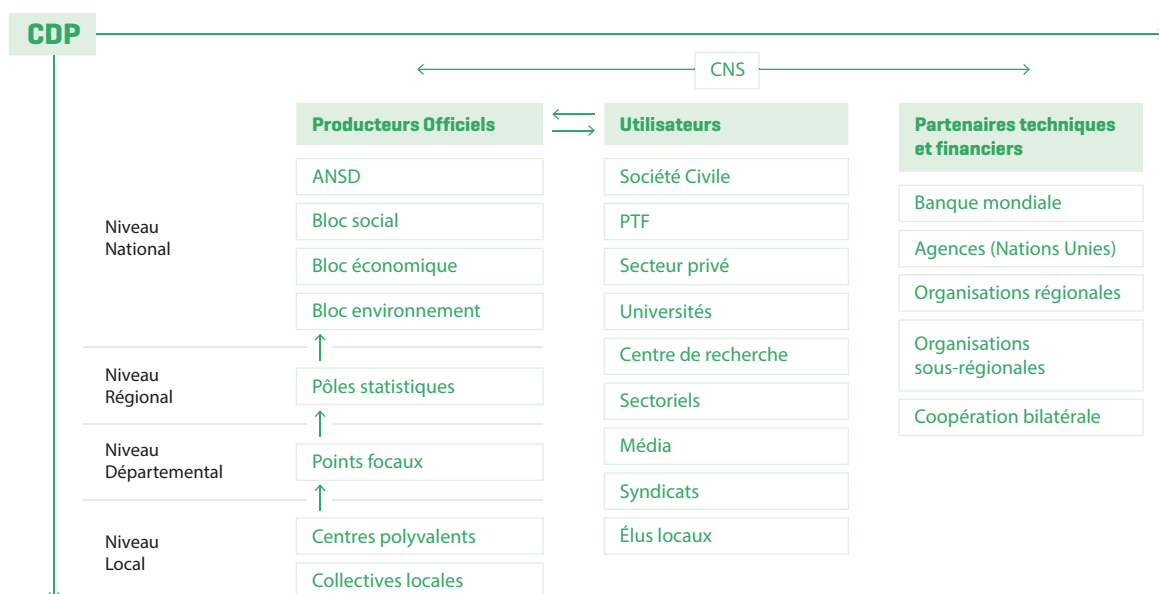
CDP

CNS

Producteurs Officiels

Utilisateurs

Partenaires techniques et financiers

Niveau National

ANSD

Bloc social

Bloc économique

Bloc environnement

Niveau Régional

Pôles statistiques

Niveau Départemental

Points focaux

Niveau Local

Centres polyvalents

Collectives locales

Société Civile

PTF

Secteur privé

Universités

Centre de recherche

Sectoriels

Média

Syndicats

Élus locaux

Banque mondiale

Agences (Nations Unies)

Organisations régionales

Organisations sous-régionales

Coopération bilatérale